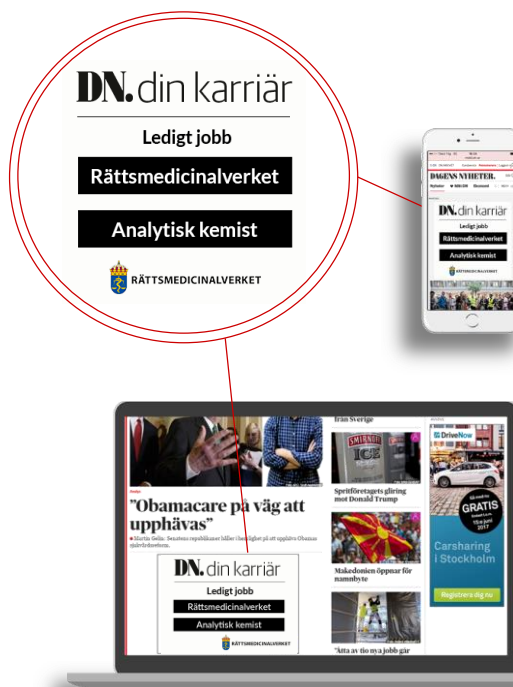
DN. din karriär

Ledigt jobb

Rättsmedicinalverket

Analytisk kemist

RÄTTSMEDICINALVERKET

DAGENS NYHETER.

DN. din karriär

Ledigt jobb

Rättsmedicinalverket

Analytisk kemist

RÄTTSMEDICINALVERKET

från Sverige

"Obamacare på väg att upphävas"

Spritföretagets glidning mot Donald Trump

Makedonien öppnar för namnbyte

"Åtta av tio nya jobb går

DriveNow

GRATIS

Carsharing i Stockholm

Registrera dig nu

DN. din karriär

Ledigt jobb

Rättsmedicinalverket

Analytisk kemist

RÄTTSMEDICINALVERKET